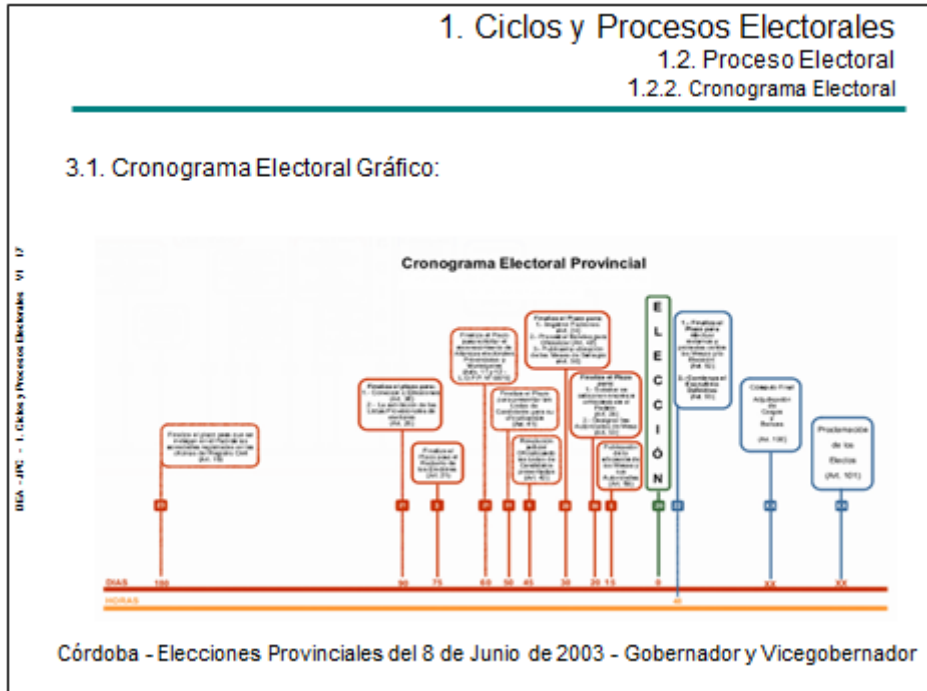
1. Ciclos y Procesos Electorales
1.2. Proceso Electoral
1.2.2. Cronograma Electoral

3.1. Cronograma Electoral Gráfico:

IIEA - JPC - 1. Ciclos y Procesos Electorales V1 17

Cronograma Electoral Provincial

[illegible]

Finaliza el plazo para:
1.- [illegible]
2.- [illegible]

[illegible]

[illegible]

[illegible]

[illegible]

Finaliza el Plazo para:
1.- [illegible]
2.- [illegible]
3.- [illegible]

Finaliza el Plazo para:
1.- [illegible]
2.- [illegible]

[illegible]

E
L
E
C
C
I
Ó
N

1.- Finaliza el Plazo para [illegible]
2.- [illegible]

Cómputo Final
Adjudicación de Cargos y Bancas
(Art. 100)

Proclamación de los Electos
(Art. 101)

DIAS 180 90 75 60 50 45 30 20 15 0 XX XX
HORAS 48

Córdoba - Elecciones Provinciales del 8 de Junio de 2003 - Gobernador y Vicegobernador